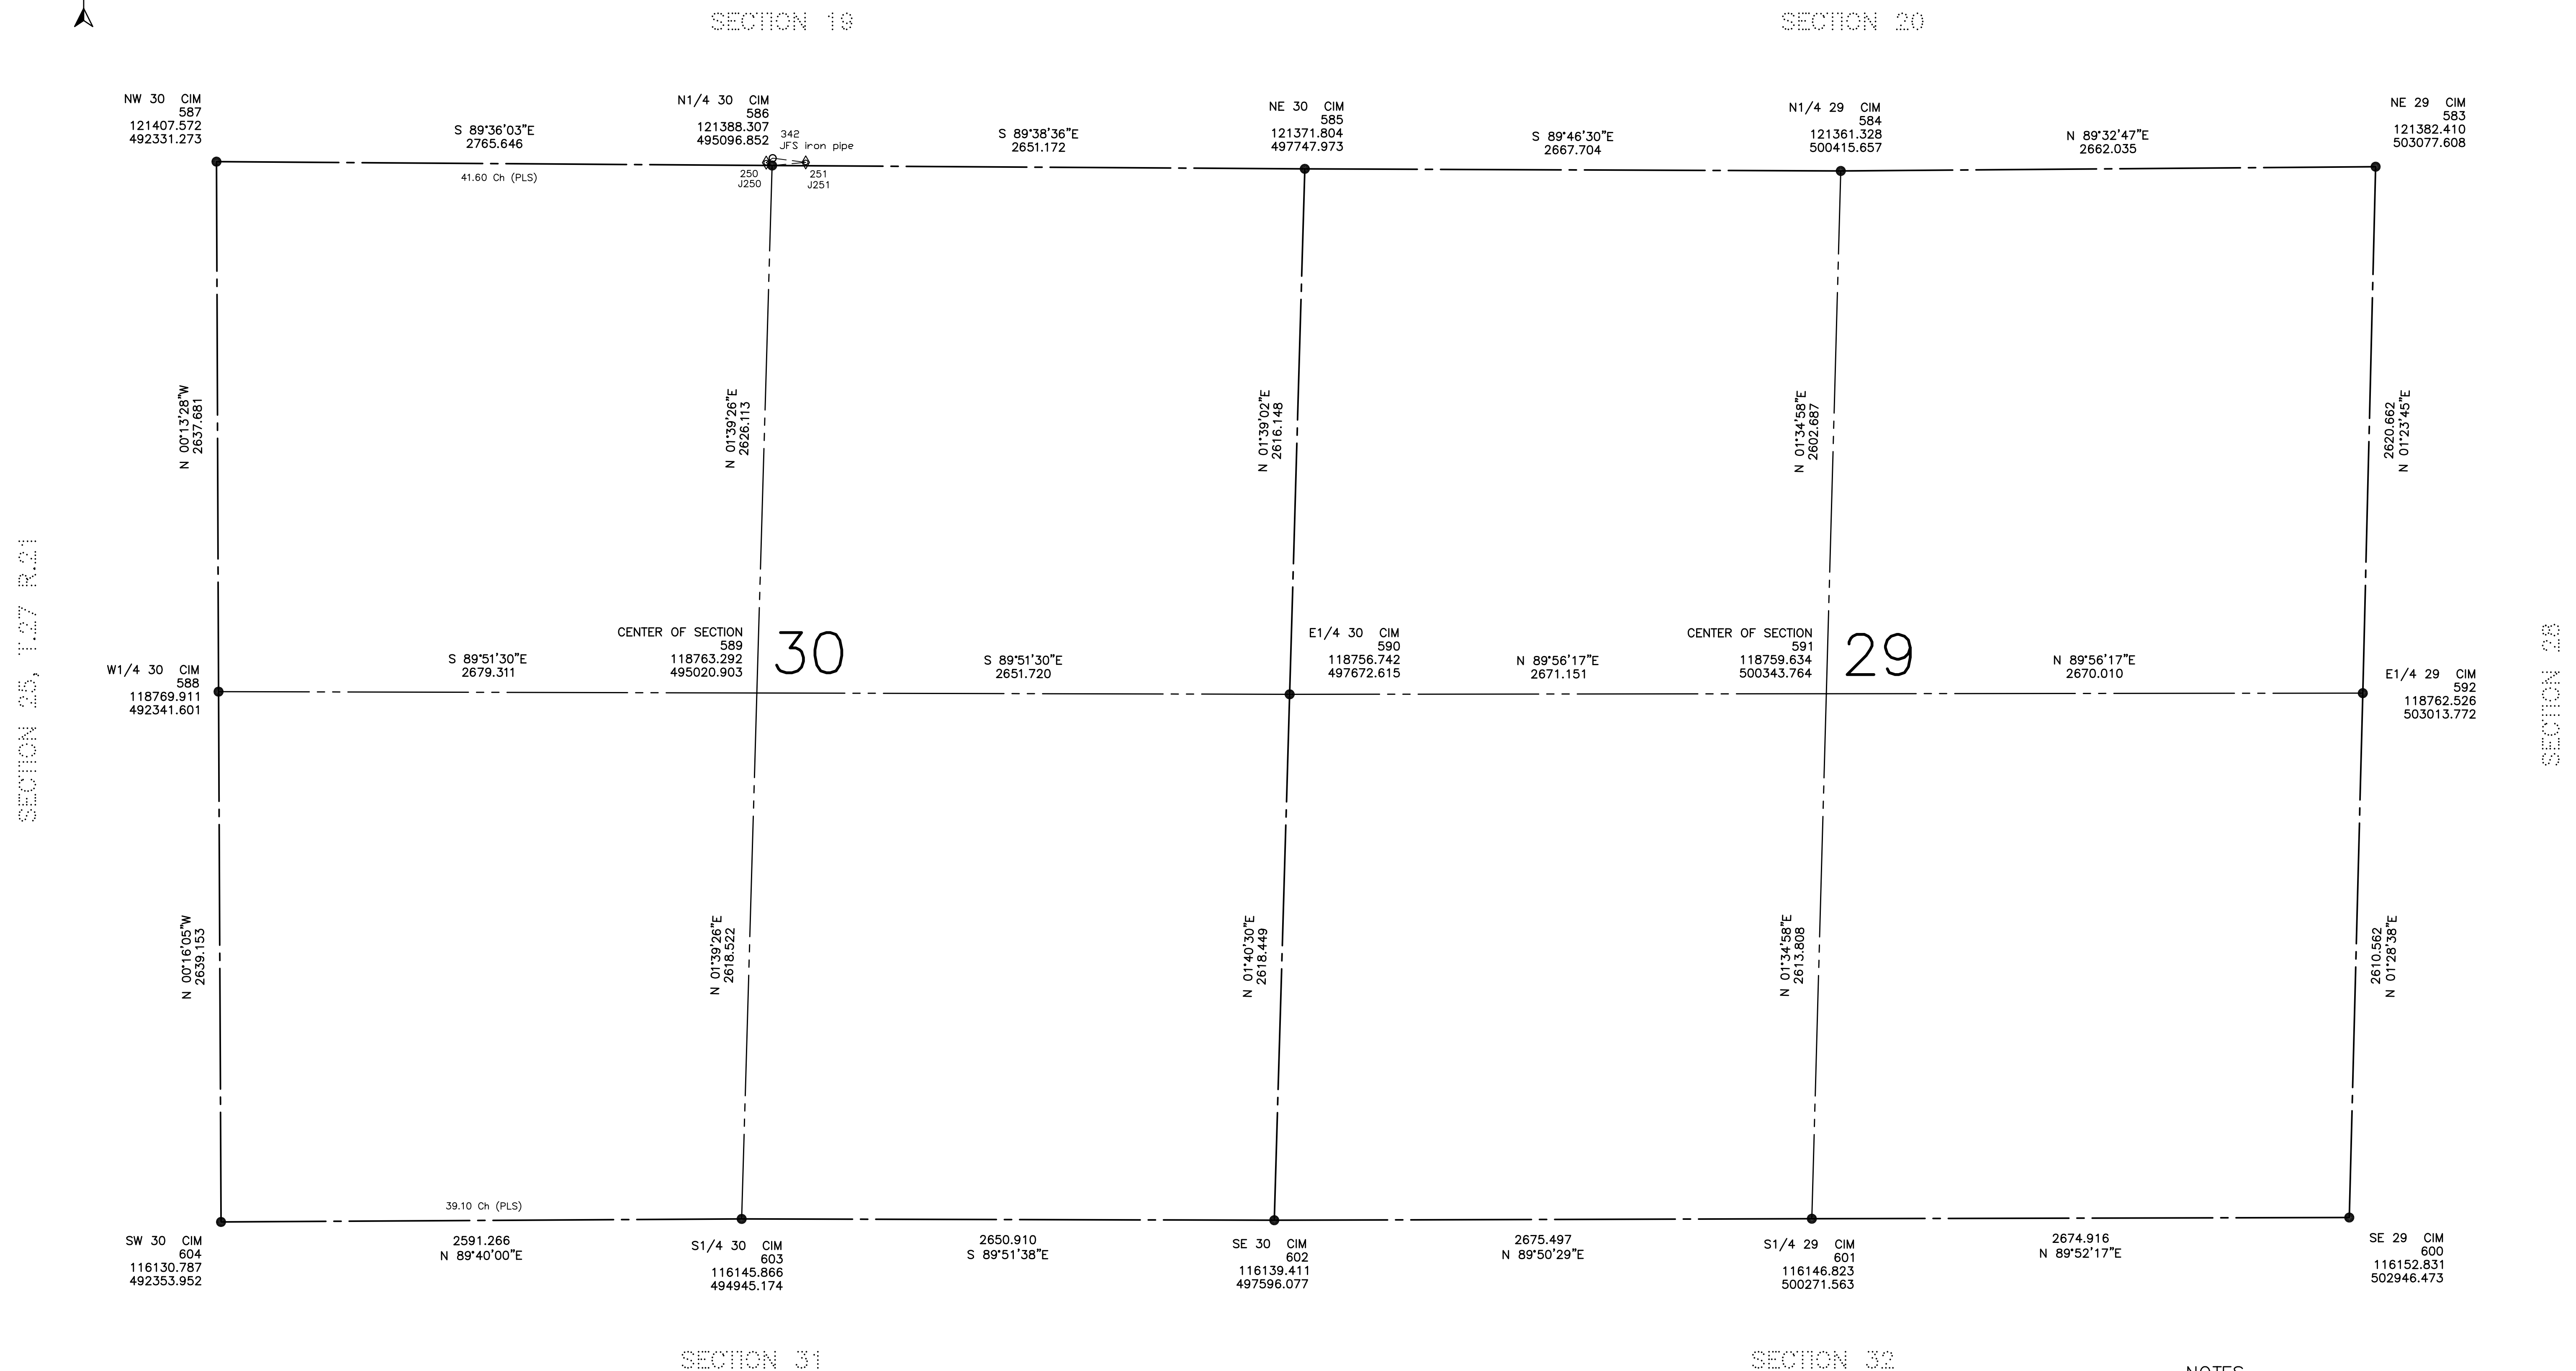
SECTION 19

SECTION 20

NW 30 CIM
587
121407.572
492331.273

S 89°36'03"E
2765.646

41.60 Ch (PLS)

N1/4 30 CIM
586
121388.307
495096.852

342
JFS iron pipe

250
J250

251
J251

S 89°38'36"E
2651.172

NE 30 CIM
585
121371.804
497747.973

S 89°46'30"E
2667.704

N1/4 29 CIM
584
121361.328
500415.657

N 89°32'47"E
2662.035

NE 29 CIM
583
121382.410
503077.608

N 00°13'28"W
2637.681

N 01°39'26"E
2626.113

N 01°39'02"E
2616.148

N 01°34'58"E
2602.687

2620.662
N 01°23'45"E

SECTION 25, T.27 R.21

CENTER OF SECTION
589
118763.292
495020.903

30

W1/4 30 CIM
588
118769.911
492341.601

S 89°51'30"E
2679.311

S 89°51'30"E
2651.720

E1/4 30 CIM
590
118756.742
497672.615

N 89°56'17"E
2671.151

CENTER OF SECTION
591
118759.634
500343.764

29

N 89°56'17"E
2670.010

E1/4 29 CIM
592
118762.526
503013.772

SECTION 28

N 00°16'05"W
2639.153

N 01°39'26"E
2618.522

N 01°40'30"E
2618.449

N 01°34'58"E
2613.808

2610.562
N 01°28'38"E

39.10 Ch (PLS)

SW 30 CIM
604
116130.787
492353.952

2591.266
N 89°40'00"E

S1/4 30 CIM
603
116145.866
494945.174

2650.910
S 89°51'38"E

SE 30 CIM
602
116139.411
497596.077

2675.497
N 89°50'29"E

S1/4 29 CIM
601
116146.823
500271.563

2674.916
N 89°52'17"E

SE 29 CIM
600
116152.831
502946.473

SECTION 31

SECTION 32

NOTES